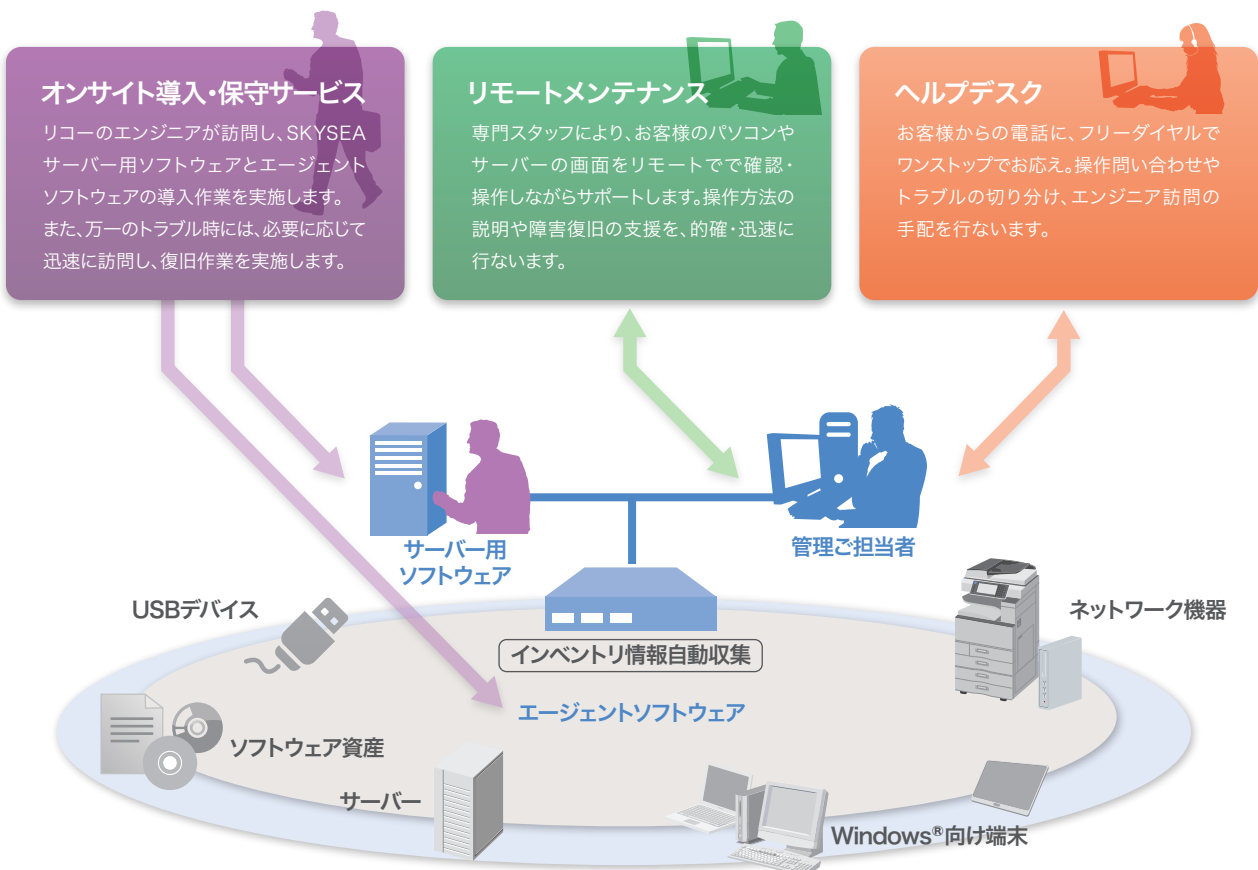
オンサイト導入・保守サービス

リコーのエンジニアが訪問し、SKYSEAサーバー用ソフトウェアとエージェントソフトウェアの導入作業を実施します。また、万一のトラブル時には、必要に応じて迅速に訪問し、復旧作業を実施します。

リモートメンテナンス

専門スタッフにより、お客様のパソコンやサーバーの画面をリモートでで確認・操作しながらサポートします。操作方法の説明や障害復旧の支援を、的確・迅速に行ないます。

ヘルプデスク

お客様からの電話に、フリーダイヤルでワンストップでお応え。操作問い合わせやトラブルの切り分け、エンジニア訪問の手配を行ないます。

サーバー用ソフトウェア

管理ご担当者

USBデバイス

インベントリ情報自動収集

ネットワーク機器

エージェントソフトウェア

ソフトウェア資産

サーバー

Windows®向け端末